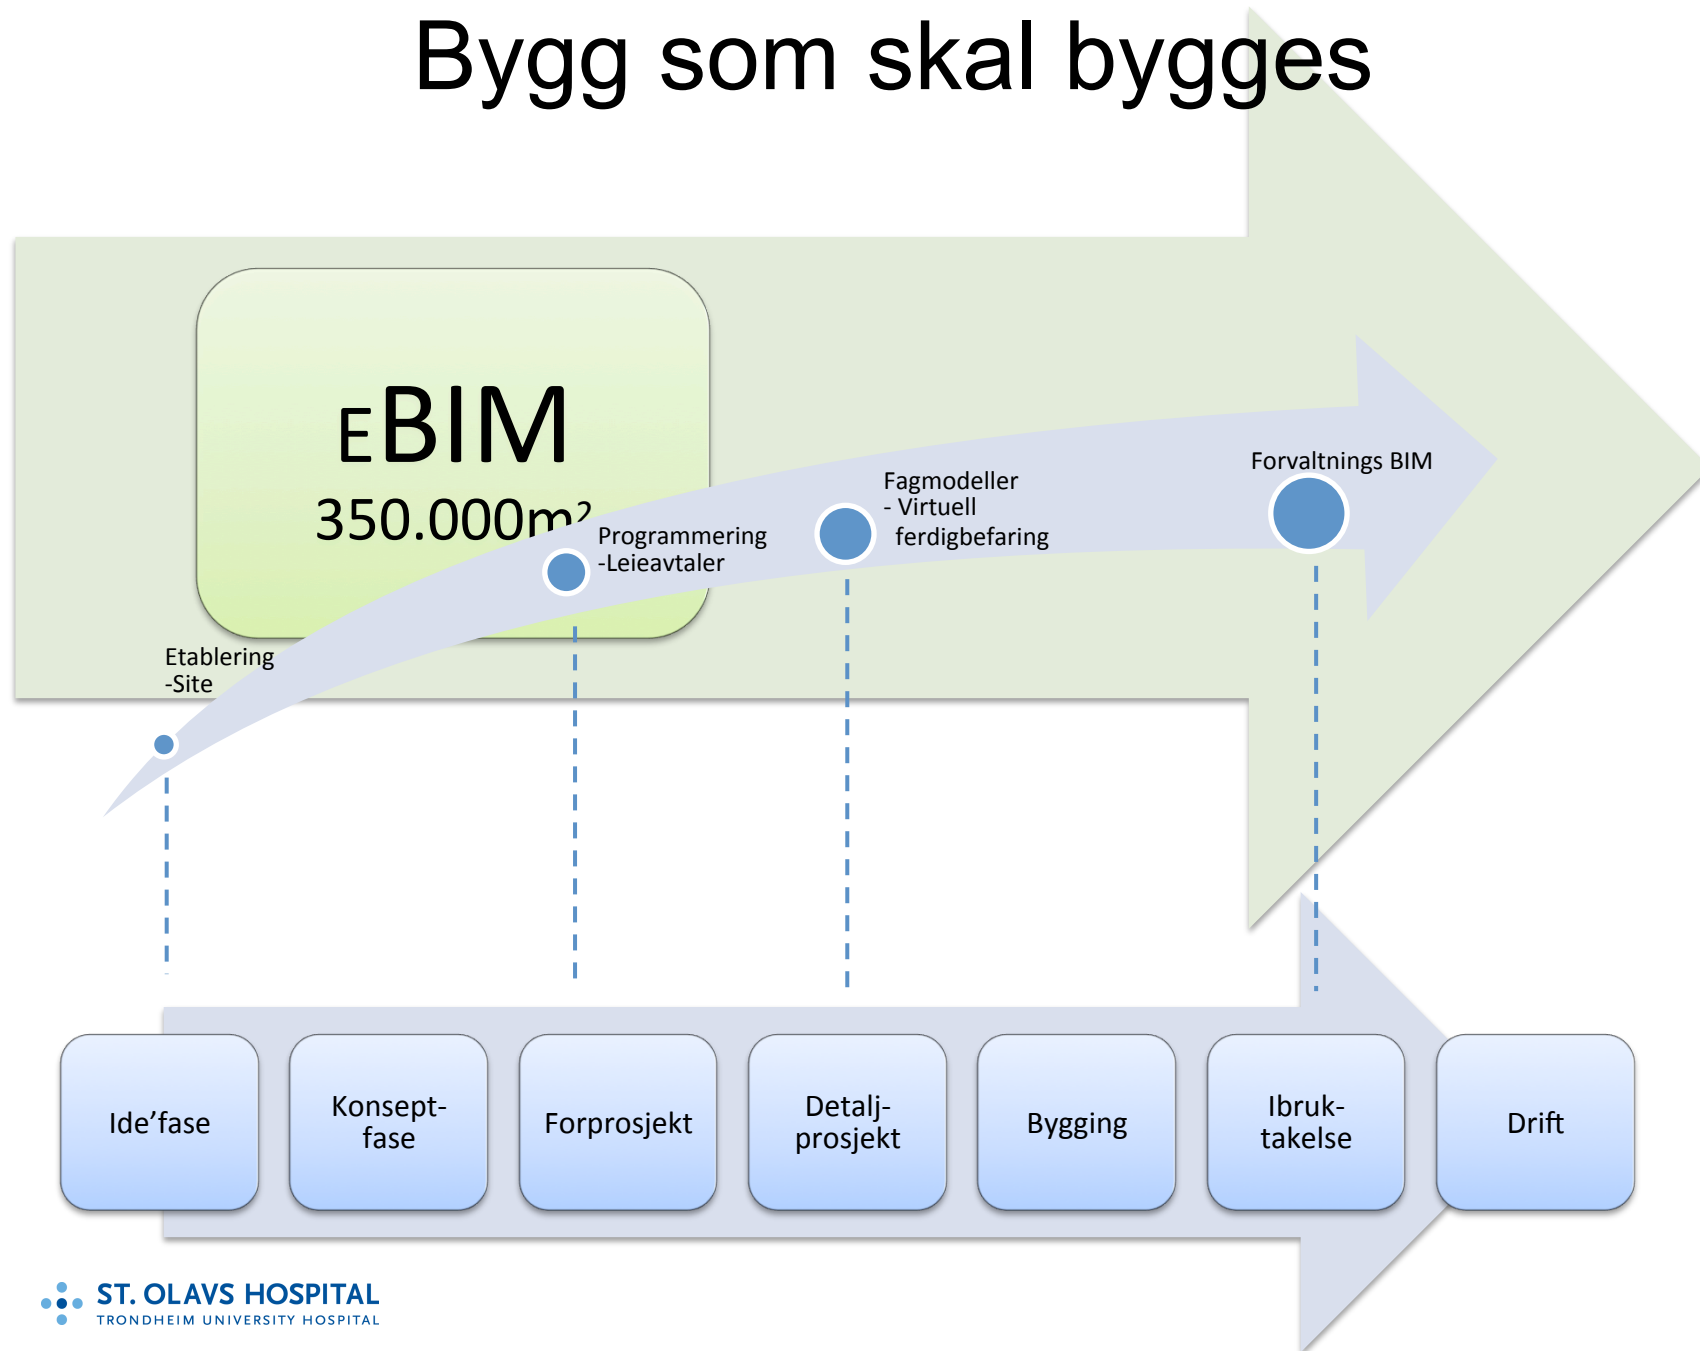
Bygg som skal bygges

eBIM
350.000m²

Etablering
-Site

Programmering
-Leieavtaler

Fagmodeller
- Virtuell
ferdigbefaring

Forvaltnings BIM

Ide'fase

Konsept-
fase

Forprosjekt

Detalj-
prosjekt

Bygging

Ibruk-
takelse

Drift

ST. OLAVS HOSPITAL
TRONDHEIM UNIVERSITY HOSPITAL